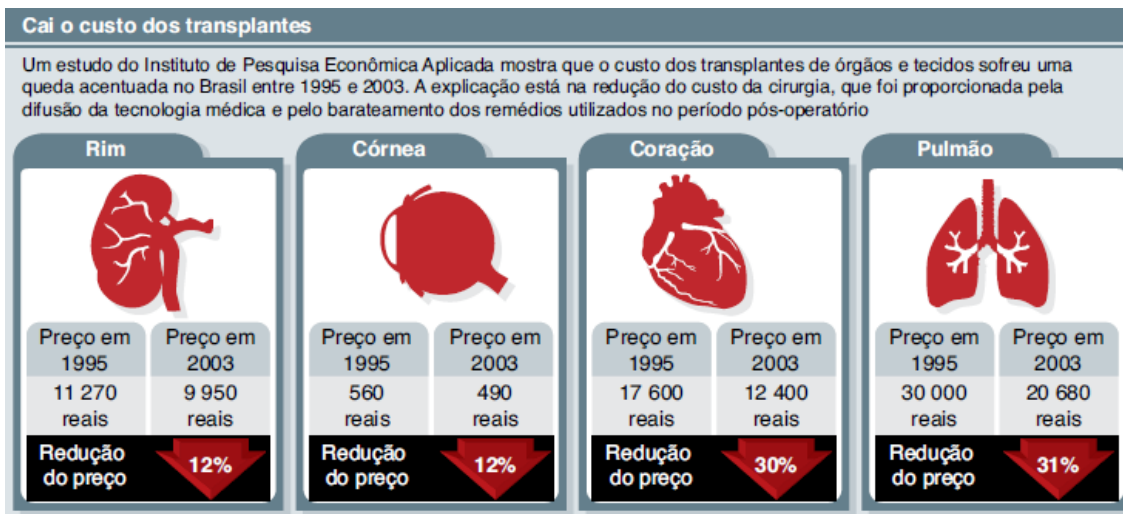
Cai o custo dos transplantes

Um estudo do Instituto de Pesquisa Econômica Aplicada mostra que o custo dos transplantes de órgãos e tecidos sofreu uma queda acentuada no Brasil entre 1995 e 2003. A explicação está na redução do custo da cirurgia, que foi proporcionada pela difusão da tecnologia médica e pelo barateamento dos remédios utilizados no período pós-operatório

Rim

| Preço em 1995 | Preço em 2003 |
|---|---|
| 11 270 reais | 9 950 reais |

Redução do preço 12%

Córnea

| Preço em 1995 | Preço em 2003 |
|---|---|
| 560 reais | 490 reais |

Redução do preço 12%

Coração

| Preço em 1995 | Preço em 2003 |
|---|---|
| 17 600 reais | 12 400 reais |

Redução do preço 30%

Pulmão

| Preço em 1995 | Preço em 2003 |
|---|---|
| 30 000 reais | 20 680 reais |

Redução do preço 31%